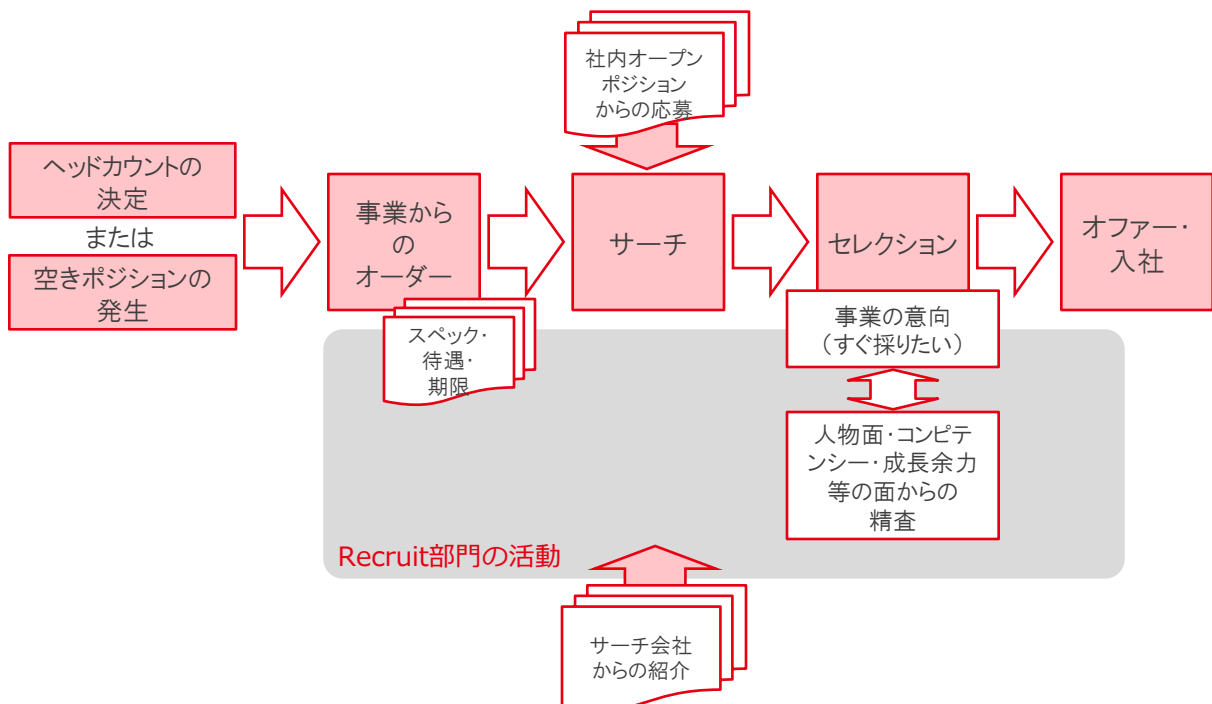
社内オープンポジションからの応募

ヘッドカウントの決定

または

空きポジションの発生

事業からのオーダー

サーチ

セレクション

オファー・入社

スペック・待遇・期限

事業の意向（すぐ採りたい）

人物面・コンピテンシー・成長余力等の面からの精査

Recruit部門の活動

サーチ会社からの紹介